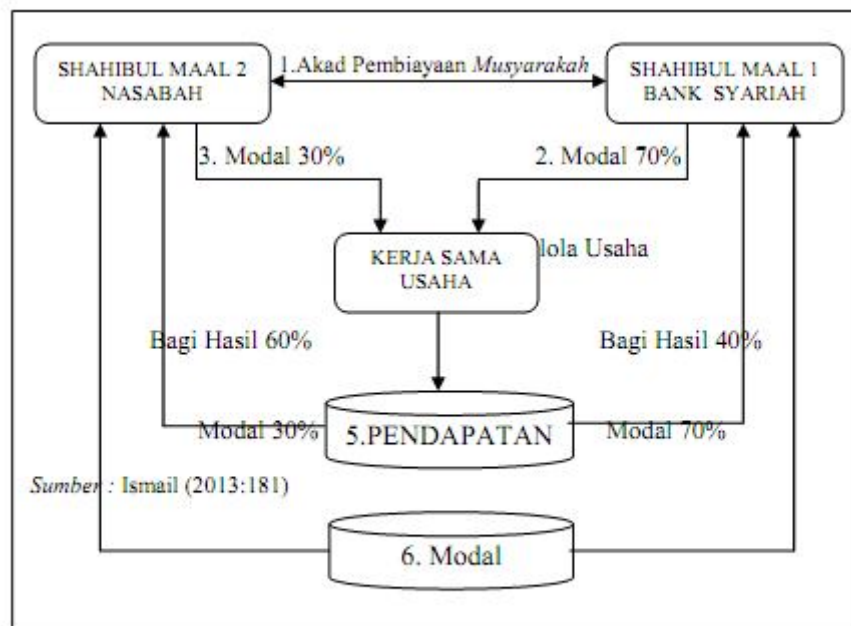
SHAHIBUL MAAL 2 NASABAH

1.Akad Pembiayaan *Musyarakah*

SHAHIBUL MAAL 1 BANK SYARIAH

3. Modal 30%

2. Modal 70%

KERJA SAMA USAHA

lola Usaha

Bagi Hasil 60%

Bagi Hasil 40%

Modal 30%

5.PENDAPATAN

Modal 70%

*Sumber* : Ismail (2013:181)

6. Modal